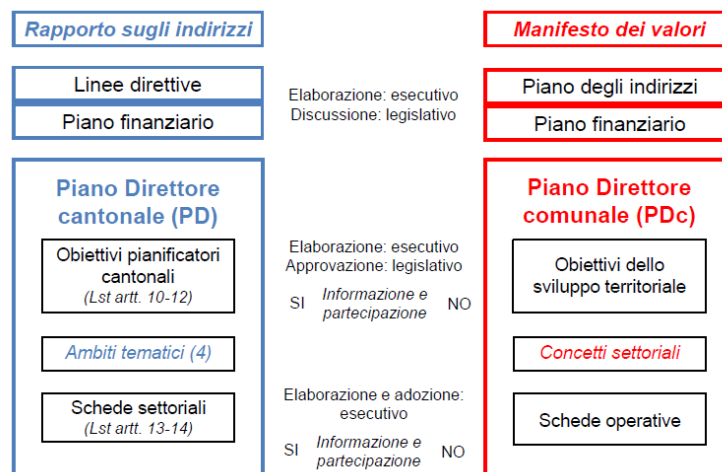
Rapporto sugli indirizzi

Linee direttive

Piano finanziario

Elaborazione: esecutivo
Discussione: legislativo

Manifesto dei valori

Piano degli indirizzi

Piano finanziario

Piano Direttore cantonale (PD)

Obiettivi pianificatori cantonali
(Lst artt. 10-12)

Ambiti tematici (4)

Schede settoriali
(Lst artt. 13-14)

Elaborazione: esecutivo
Approvazione: legislativo

SI Informazione e partecipazione NO

Elaborazione e adozione: esecutivo

SI Informazione e partecipazione NO

Piano Direttore comunale (PDc)

Obiettivi dello sviluppo territoriale

Concetti settoriali

Schede operative